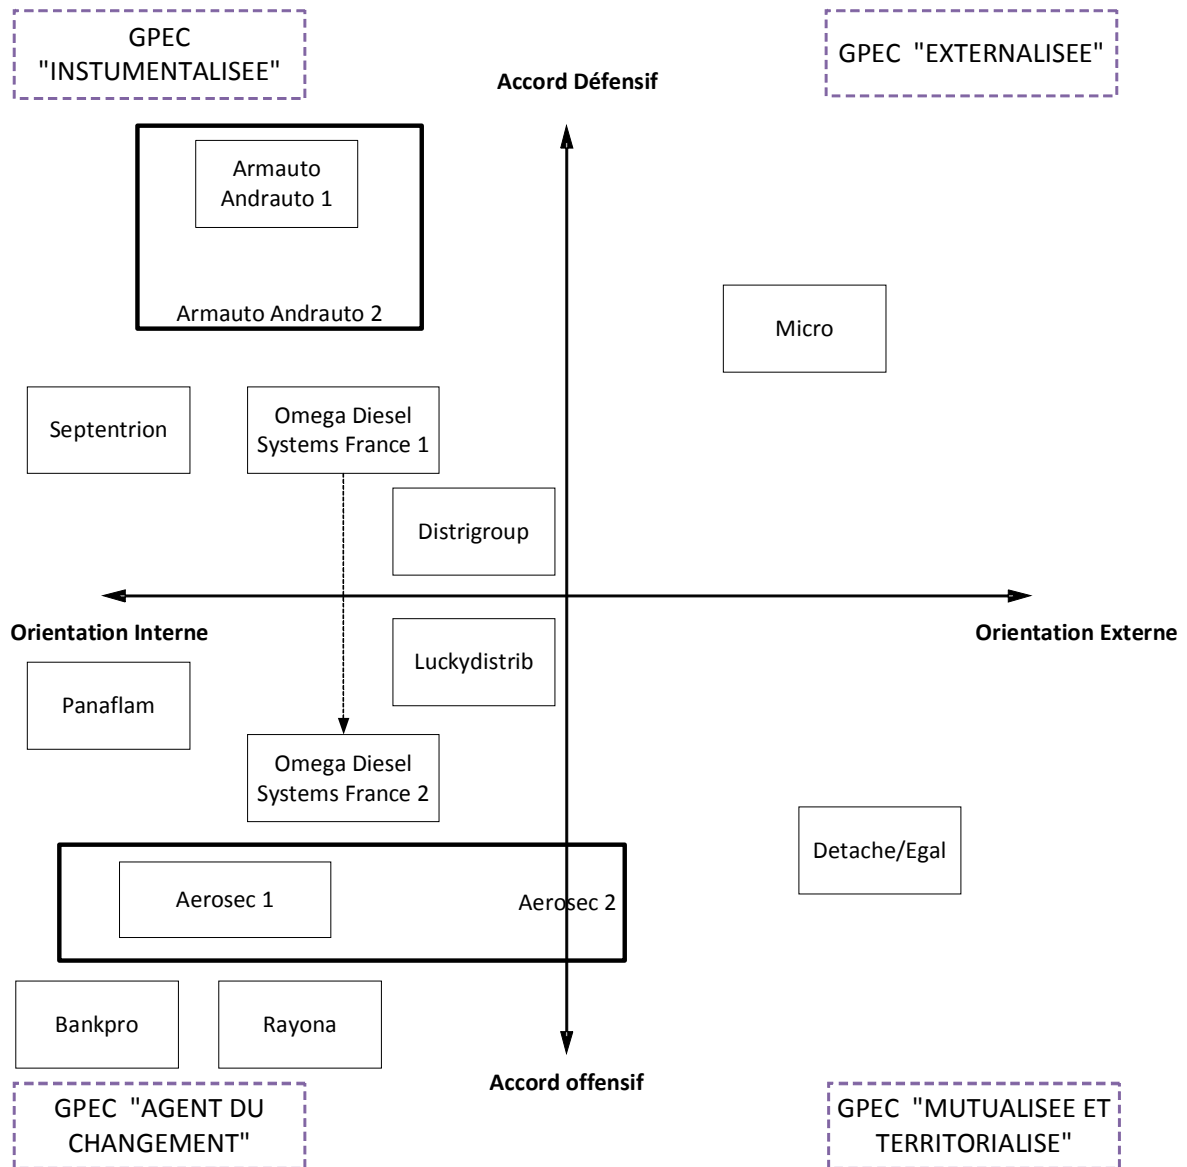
GPEC "INSTUMENTALISEE"

GPEC "EXTERNALISEE"

Accord Défensif

Armauto Andrauto 1

Armauto Andrauto 2

Micro

Septentrion

Omega Diesel Systems France 1

Distrigroup

Orientation Interne

Orientation Externe

Luckydistrib

Panaflam

Omega Diesel Systems France 2

Detache/Egal

Aerosec 1

Aerosec 2

Bankpro

Rayona

Accord offensif

GPEC "AGENT DU CHANGEMENT"

GPEC "MUTUALISEE ET TERRITORIALISE"